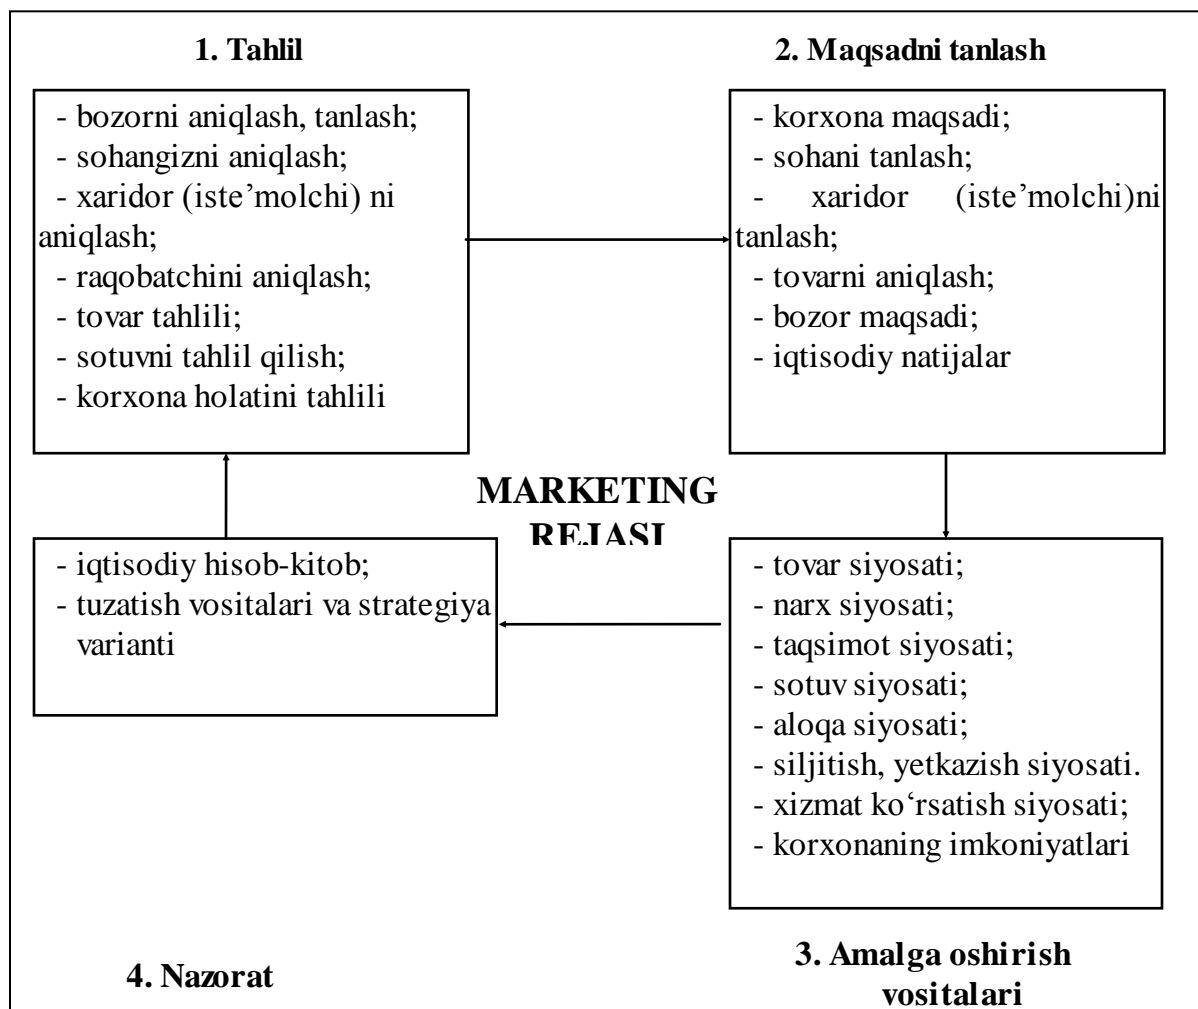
1. Tahlil

- bozorni aniqlash, tanlash;
- sohangizni aniqlash;
- xaridor (iste'molchi) ni aniqlash;
- raqobatchini aniqlash;
- tovar tahlili;
- sotuvni tahlil qilish;
- korxona holatini tahlili

2. Maqsadni tanlash

- korxona maqsadi;
- sohani tanlash;
- xaridor (iste'molchi)ni tanlash;
- tovarni aniqlash;
- bozor maqsadi;
- iqtisodiy natijalar

MARKETING REJASI

- iqtisodiy hisob-kitob;
- tuzatish vositalari va strategiya varianti

- tovar siyosati;
- narx siyosati;
- taqsimot siyosati;
- sotuv siyosati;
- aloqa siyosati;
- siljitish, yetkazish siyosati.
- xizmat ko'rsatish siyosati;
- korxonaning imkoniyatlari

4. Nazorat

3. Amalga oshirish vositalari